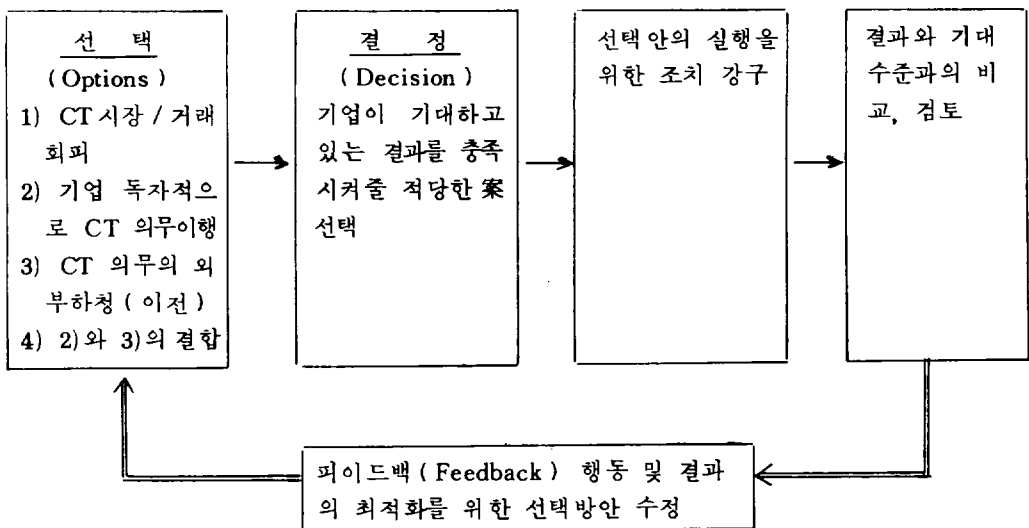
선 택
( Options )
1) CT 시장 / 거래 회피
2) 기업 독자적으로 CT 의무이행
3) CT 의무의 외부하청 ( 이전 )
4) 2) 와 3)의 결합

결 정
( Decision )
기업이 기대하고 있는 결과를 충족시켜줄 적당한 案 선택

선택안의 실행을 위한 조치 강구

결과와 기대 수준과의 비교, 검토

피이드백 ( Feedback ) 행동 및 결과의 최적화를 위한 선택방안 수정